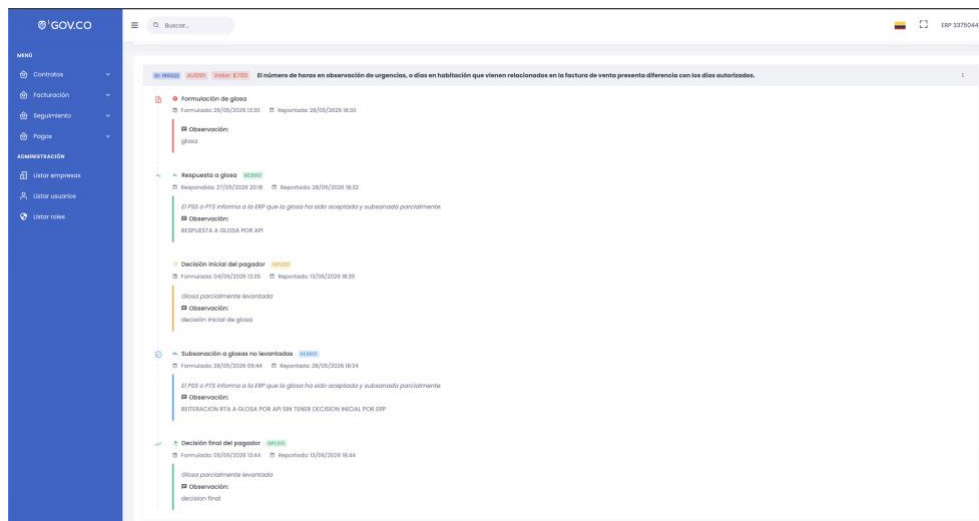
GOV.CO

Buscar...

ERP 3375044

MENÚ

Contratos

Facturación

Seguimiento

Pagos

ADMINISTRACIÓN

Listar empresas

Listar usuarios

Listar roles

ID 190022 AU0201 Valor: $700 El número de horas en observación de urgencias, o días en habitación que vienen relacionados en la factura de venta presenta diferencia con los días autorizados.

Formulación de glosa
Formulada: 28/05/2026 13:30 Reportada: 28/05/2026 18:30

Observación:
glosa

Respuesta a glosa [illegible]
Respondida: 27/05/2026 20:18 Reportada: 28/05/2026 18:32

El PSS o PTS informa a la ERP que la glosa ha sido aceptada y subsanada parcialmente
Observación:
RESPUESTA A GLOSA POR API

Decisión inicial del pagador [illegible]
Formulada: 04/06/2026 13:35 Reportada: 13/06/2026 18:35

Glosa parcialmente levantada
Observación:
decision inicial de glosa

Subsanación a glosas no levantadas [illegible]
Formulada: 28/05/2026 09:44 Reportada: 28/05/2026 18:34

El PSS o PTS informa a la ERP que la glosa ha sido aceptada y subsanada parcialmente
Observación:
REITERACION RTA A GLOSA POR API SIN TENER DECISION INICIAL POR ERP

Decisión final del pagador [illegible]
Formulada: 05/06/2026 13:44 Reportada: 13/06/2026 18:44

Glosa parcialmente levantada
Observación:
decision final